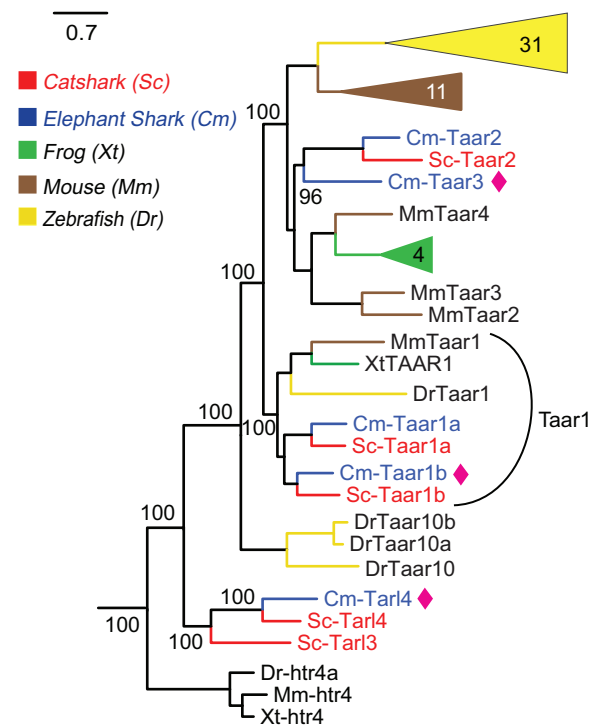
0.7

Catshark (Sc)
Elephant Shark (Cm)
Frog (Xt)
Mouse (Mm)
Zebrafish (Dr)

31
11
100
Cm-Taar2
Sc-Taar2
96
Cm-Taar3
MmTaar4
4
100
MmTaar3
MmTaar2
MmTaar1
XtTAAR1
DrTaar1
100
100
Taar1
Cm-Taar1a
Sc-Taar1a
Cm-Taar1b
Sc-Taar1b
100
DrTaar10b
DrTaar10a
DrTaar10
100
Cm-Tarl4
Sc-Tarl4
100
Sc-Tarl3
100
Dr-htr4a
Mm-htr4
Xt-htr4